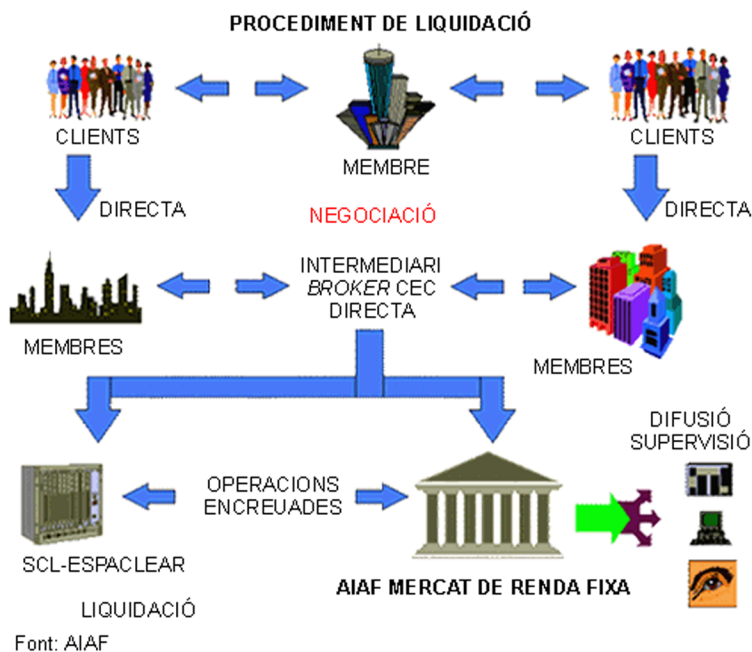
PROCEDIMENT DE LIQUIDACIÓ

CLIENTS

MEMBRE

CLIENTS

DIRECTA

NEGOCIACIÓ

DIRECTA

MEMBRES

INTERMEDIARI *BROKER* CEC DIRECTA

MEMBRES

DIFUSIÓ SUPERVISIÓ

OPERACIONS ENCREUADES

SCL-ESPACLEAR

AIAF MERCAT DE RENDA FIXA

LIQUIDACIÓ

Font: AIAF